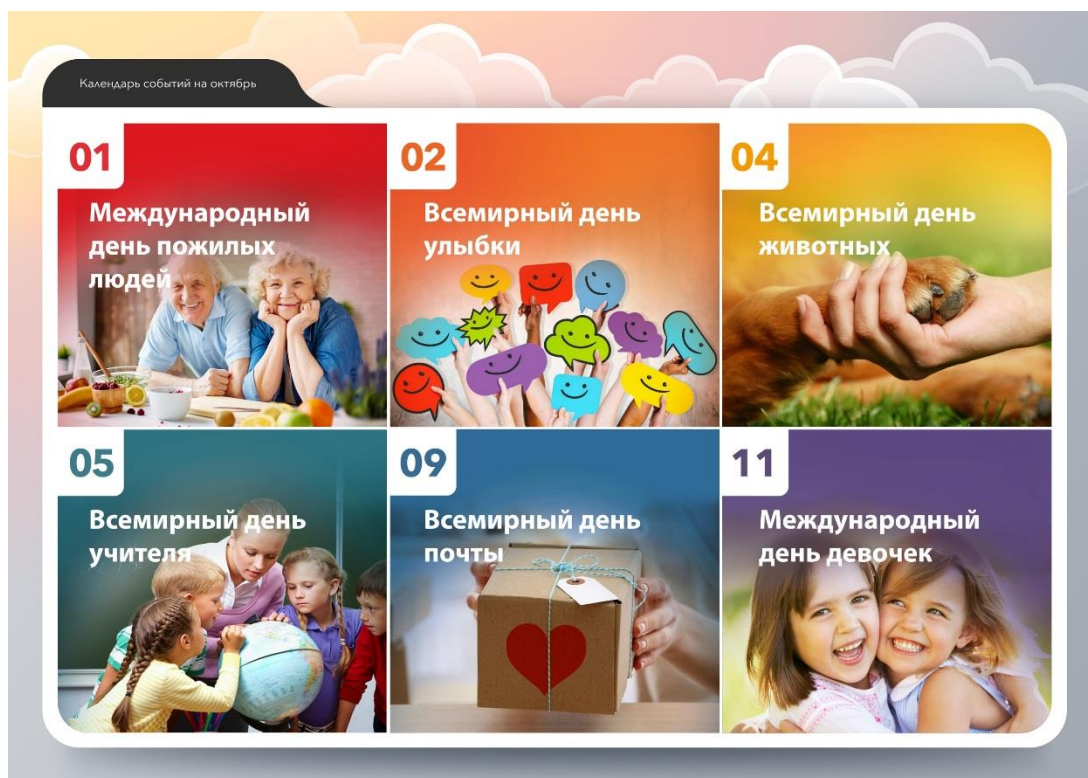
Календарь событий на октябрь

01
Международный день пожилых людей

02
Всемирный день улыбки

04
Всемирный день животных

05
Всемирный день учителя

09
Всемирный день почты

11
Международный день девочек